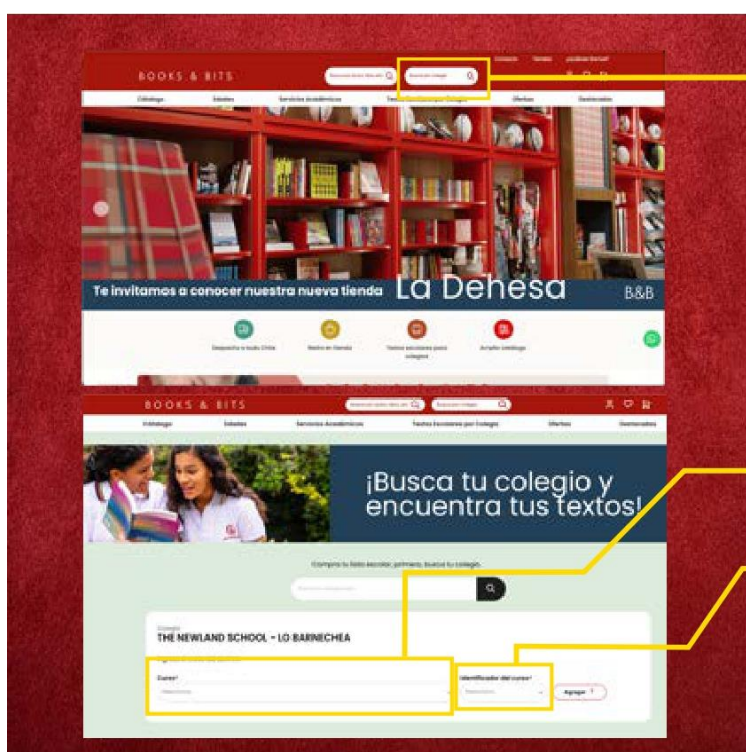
BOOKS & BITS

Catálogo Edades Servicios Académicos Textos Escolares por Colegio Ofertas Destacados

Te invitamos a conocer nuestra nueva tienda La Dehesa B&B

Despacho a todo Chile

Retiro en tienda

Textos escolares para colegios

Ampliar catálogo

BOOKS & BITS

Catálogo Edades Servicios Académicos Textos Escolares por Colegio Ofertas Destacados

¡Busca tu colegio y encuentra tus textos!

Compra tu lista escolar, primero, busca tu colegio.

Colegio
THE NEWLAND SCHOOL - LO BARNECHEA

Curso*
Seleccione

Identificador del curso*
Seleccione

Agregar